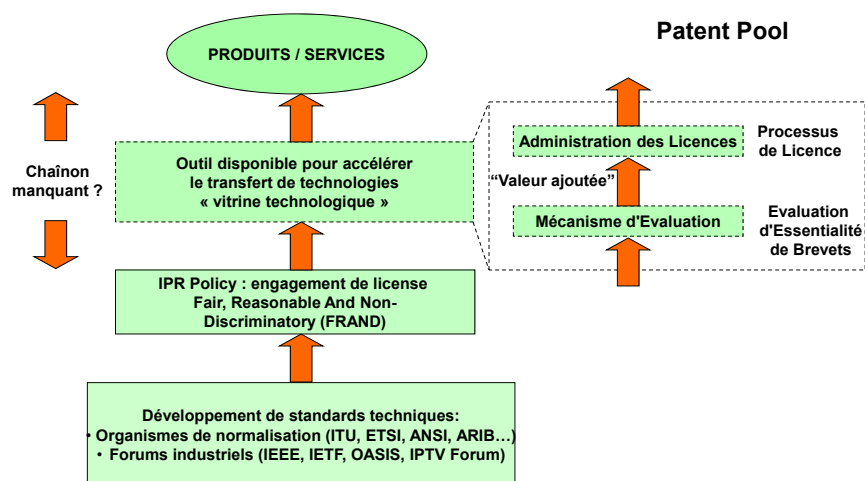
PRODUITS / SERVICES

Patent Pool

Chaînon manquant ?

Outil disponible pour accélérer le transfert de technologies « vitrine technologique »

Administration des Licences

Processus de Licence

“Valeur ajoutée”

Mécanisme d'Evaluation

Evaluation d'Essentialité de Brevets

IPR Policy : engagement de license Fair, Reasonable And Non-Discriminatory (FRAND)

Développement de standards techniques:
• Organismes de normalisation (ITU, ETSI, ANSI, ARIB…)
• Forums industriels (IEEE, IETF, OASIS, IPTV Forum)